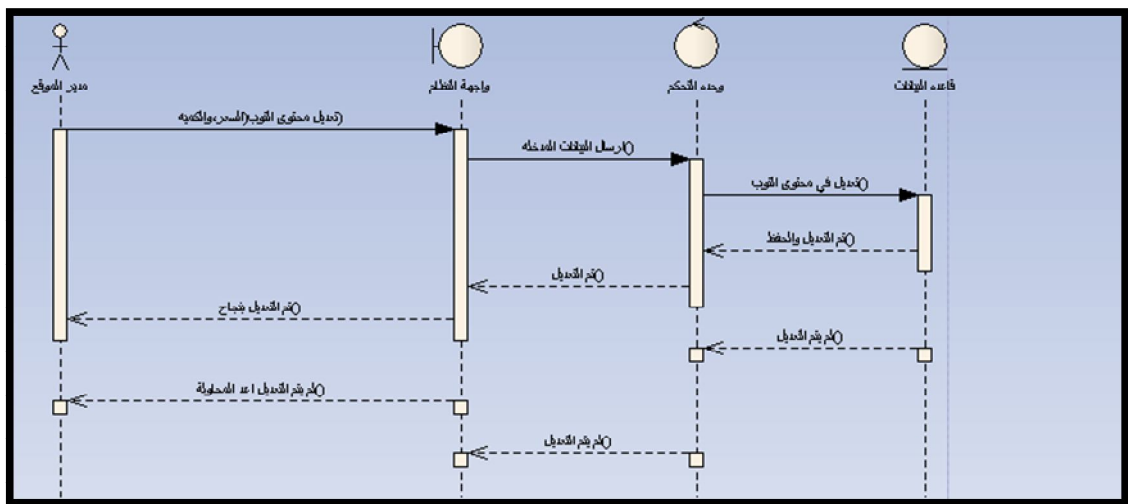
مدير الموقع

واجهة النظام

وحده التحكم

قاعده البيانات

()تعديل محتوى الويب(المسح،والكتابه

()ارسال البيانات المدخله

()تعديل في محتوى الويب

()تم التعديل والحفظ

()تم التعديل

()تم التعديل بنجاح

()لم يتم التعديل

()لم يتم التعديل اعد المحاولة

()لم يتم التعديل